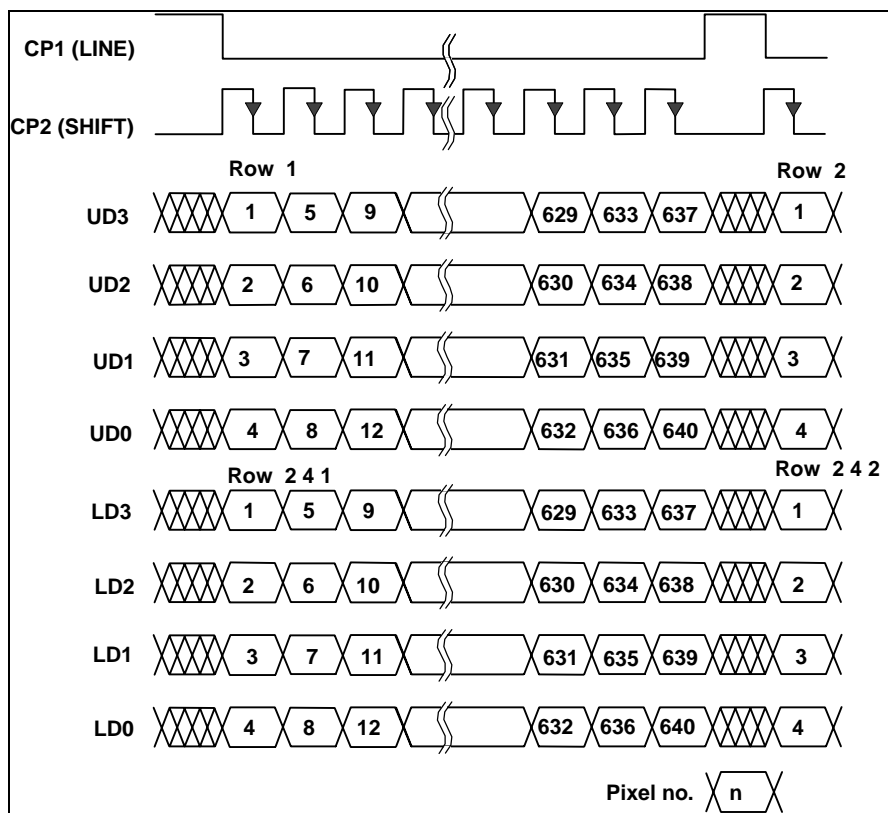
CP1 (LINE)

CP2 (SHIFT)

Row 1

Row 2

UD3 1 5 9 629 633 637 1

UD2 2 6 10 630 634 638 2

UD1 3 7 11 631 635 639 3

UD0 4 8 12 632 636 640 4

Row 2 4 1

Row 2 4 2

LD3 1 5 9 629 633 637 1

LD2 2 6 10 630 634 638 2

LD1 3 7 11 631 635 639 3

LD0 4 8 12 632 636 640 4

Pixel no. n